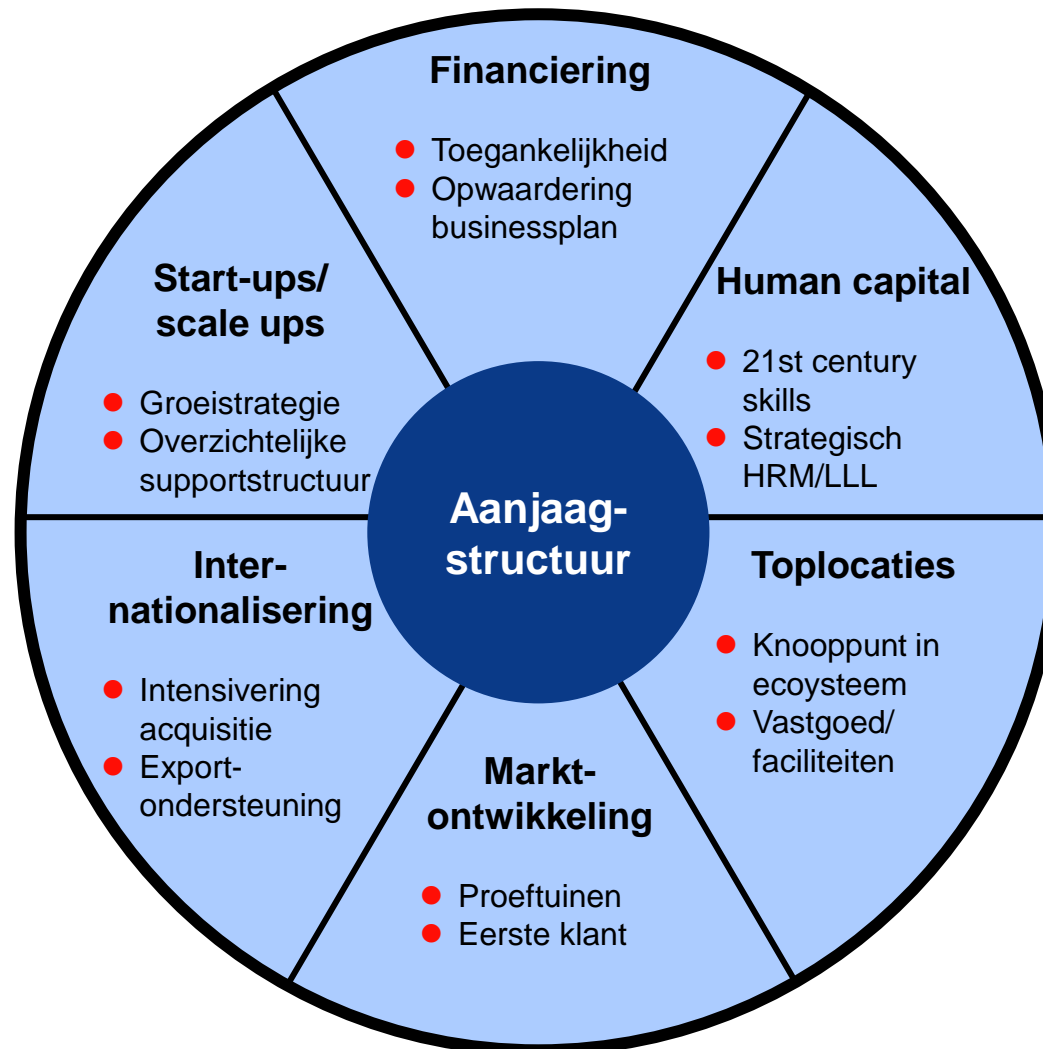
Financiering

- Toegankelijkheid
- Opwaardering businessplan

Start-ups/ scale ups

- Groeistrategie
- Overzichtelijke supportstructuur

Human capital

- 21st century skills
- Strategisch HRM/LLL

Aanjaag-structuur

Inter-nationalisering

- Intensivering acquisitie
- Export-ondersteuning

Toplocaties

- Knooppunt in ecoysteem
- Vastgoed/ faciliteiten

Markt-ontwikkeling

- Proeftuinen
- Eerste klant